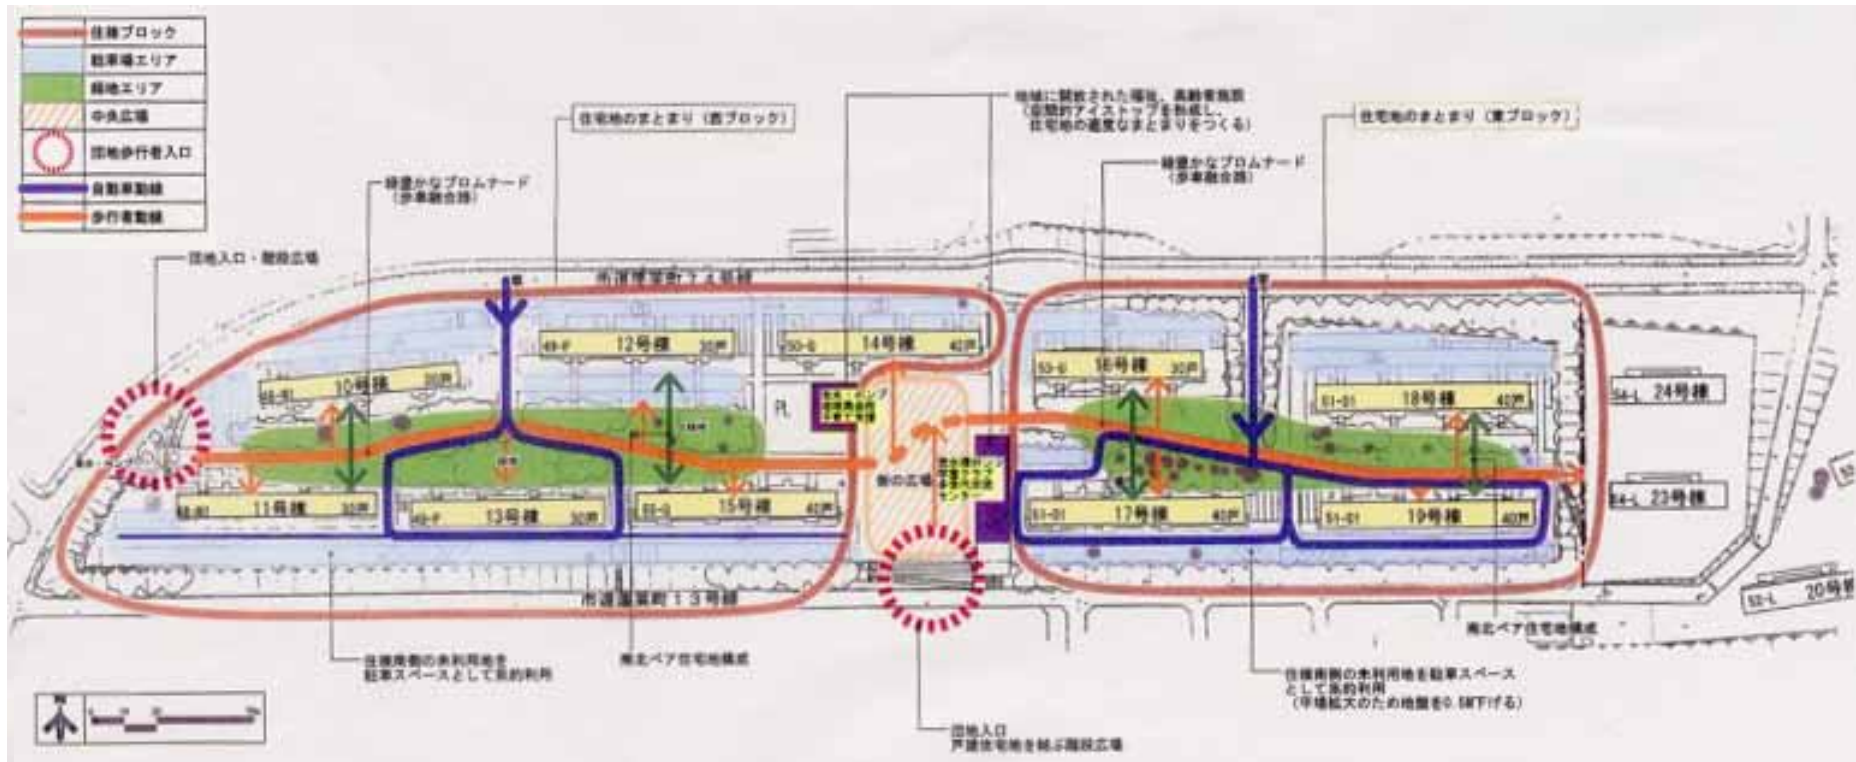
住棟ブロック
駐車場エリア
緑地エリア
中央広場
団地歩行者入口
自動車動線
歩行者動線

住宅地のまとまり（西ブロック）

地域に開放された福祉、高齢者施設
（団関的アイストップを形成し、住宅地の適度なまとまりをつくる）

住宅地のまとまり（東ブロック）

緑豊かなプロムナード
（歩車融合路）

緑豊かなプロムナード
（歩車融合路）

団地入口・階段広場

市道摩耶町１４号線

10号棟
11号棟
12号棟
13号棟
14号棟
15号棟
16号棟
17号棟
18号棟
19号棟
23号棟
24号棟
20号棟

街の広場

市道摩耶町１３号線

住棟南側の未利用地を駐車スペースとして有効利用

南北ペア住宅地構成

団地入口
芦屋住宅地を結ぶ階段広場

住棟南側の未利用地を駐車スペースとして有効利用
（平場拡大のため地盤を0.5M下げる）

南北ペア住宅地構成